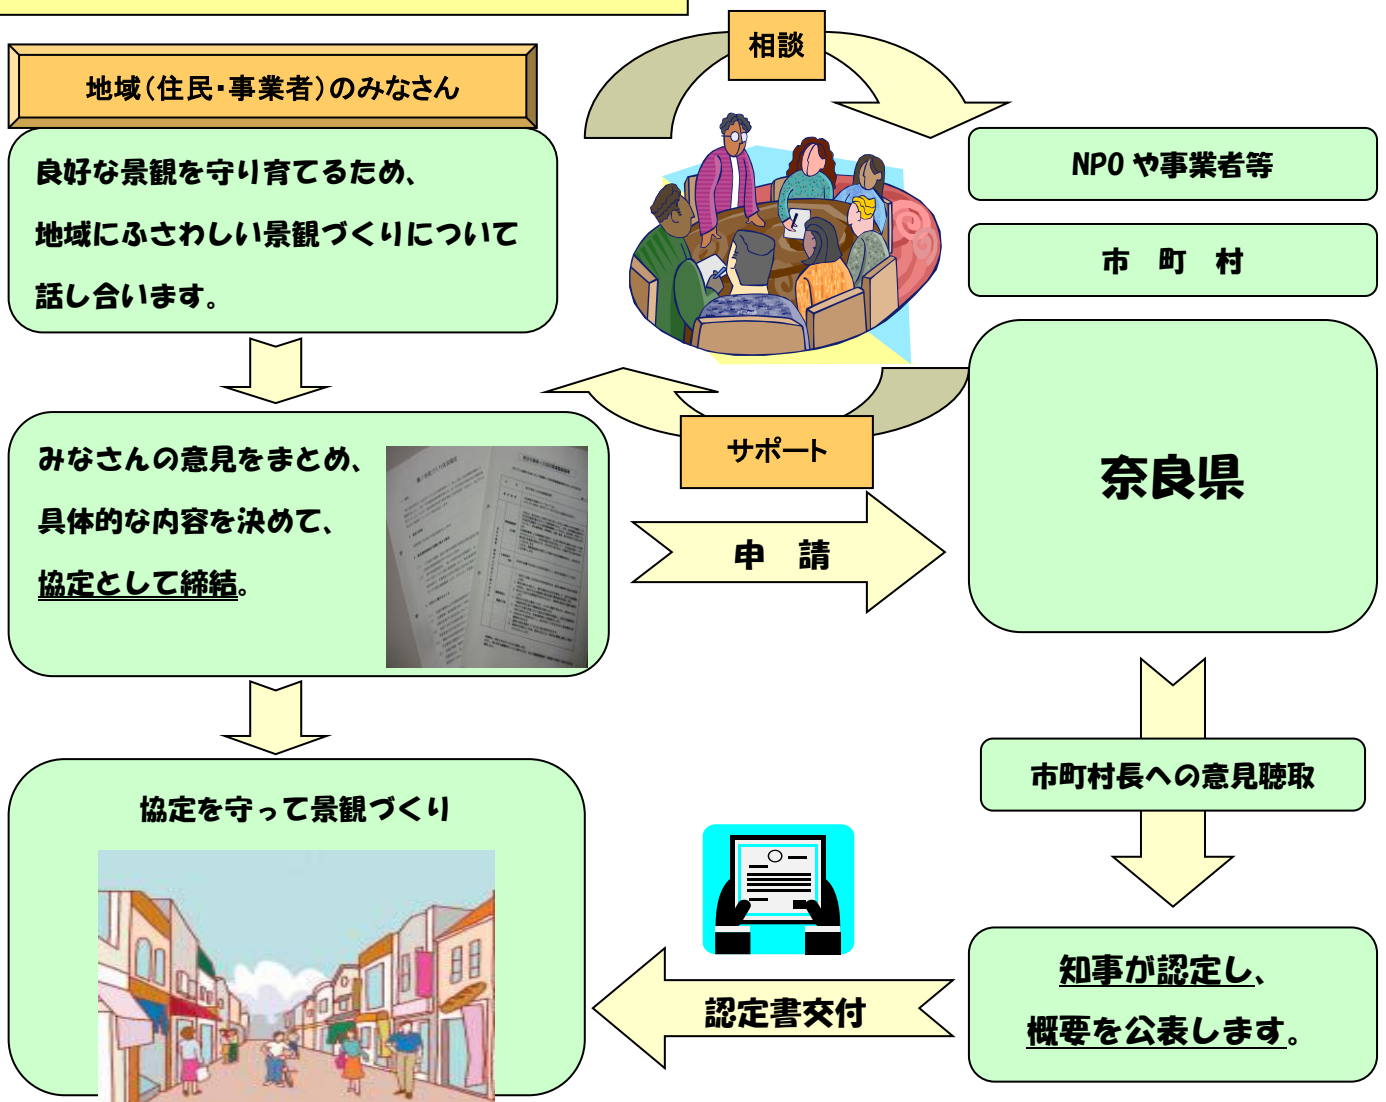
地域(住民・事業者)のみなさん

良好な景観を守り育てるため、
地域にふさわしい景観づくりについて
話し合います。

相談

NPO や事業者等

市　町　村

サポート

みなさんの意見をまとめ、
具体的な内容を決めて、
協定として締結。

申　請

奈良県

市町村長への意見聴取

協定を守って景観づくり

認定書交付

知事が認定し、
概要を公表します。